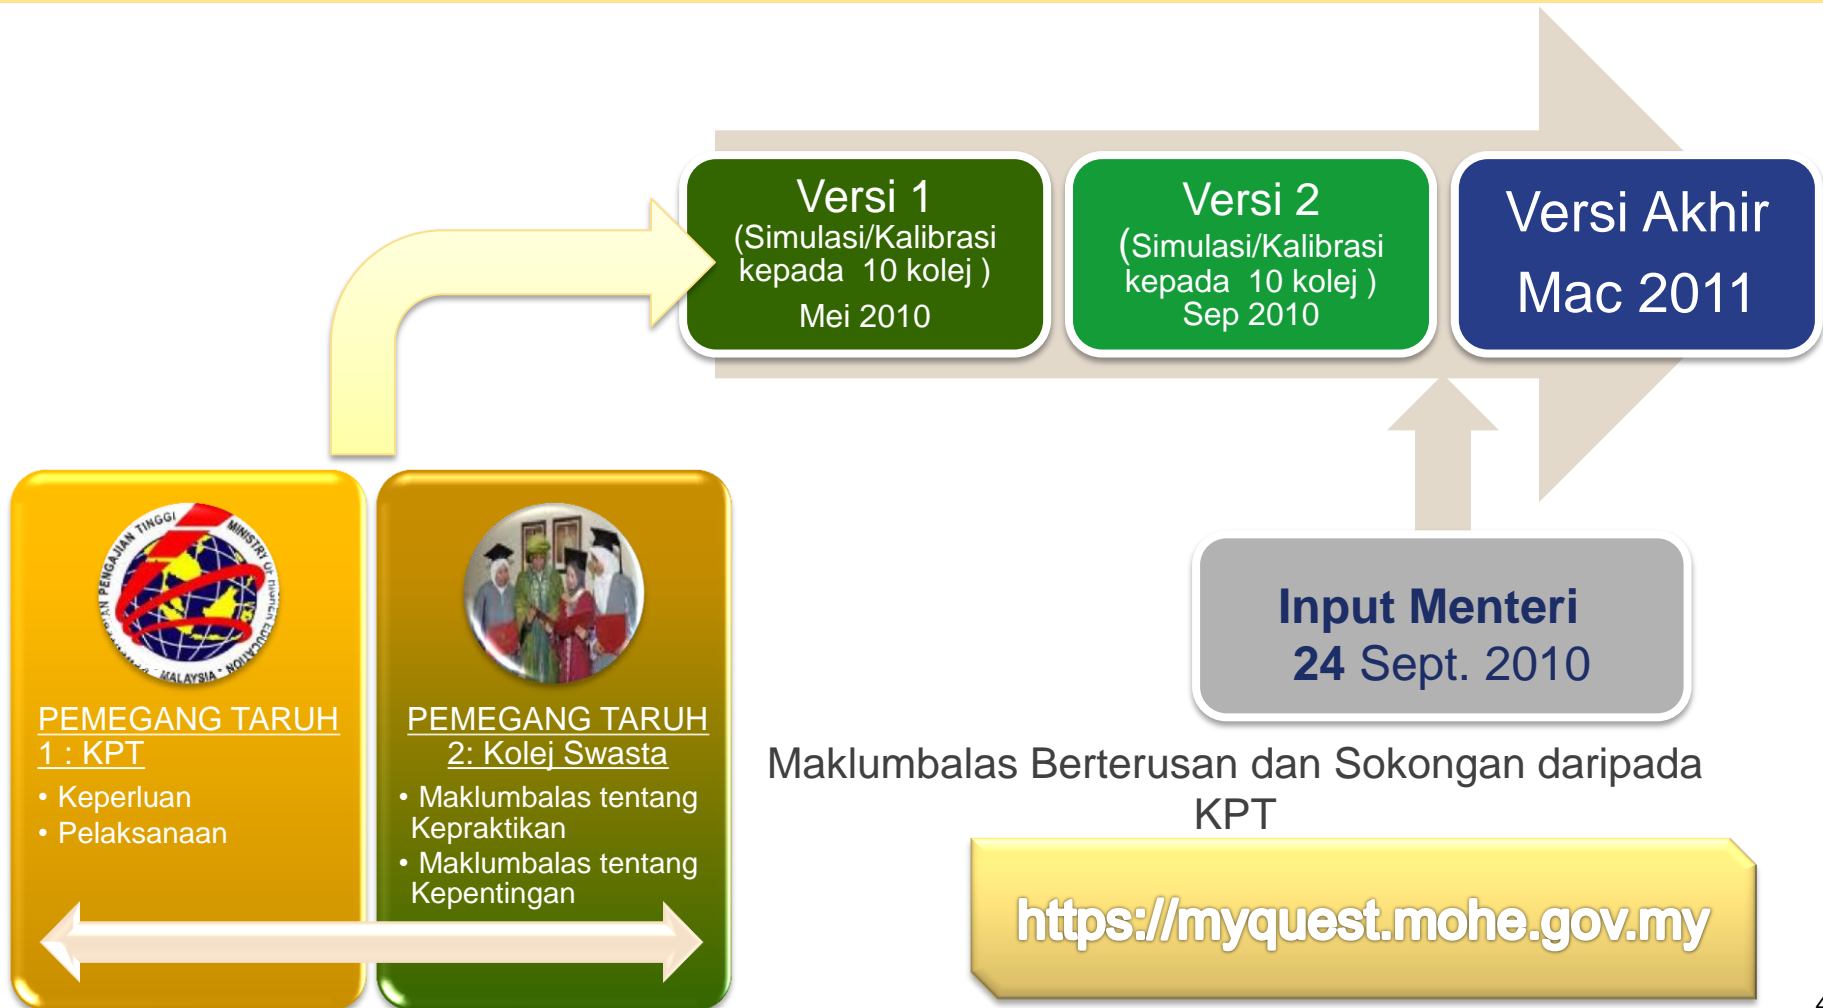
Versi 1
(Simulasi/Kalibrasi kepada 10 kolej )
Mei 2010

Versi 2
(Simulasi/Kalibrasi kepada 10 kolej )
Sep 2010

Versi Akhir
Mac 2011

JABATAN PENGAJIAN TINGGI MINISTRY OF HIGHER EDUCATION MALAYSIA

PEMEGANG TARUH 1 : KPT
• Keperluan
• Pelaksanaan

PEMEGANG TARUH 2: Kolej Swasta
• Maklumbalas tentang Kepraktikan
• Maklumbalas tentang Kepentingan

Input Menteri
24 Sept. 2010

Maklumbalas Berterusan dan Sokongan daripada KPT

https://myquest.mohe.gov.my